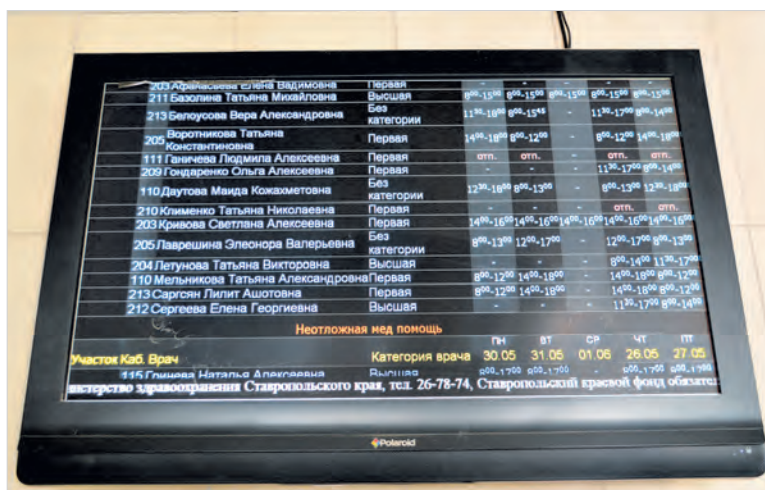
| | | | | | | | |
|---|---|---|---|---|---|---|---|
| 203 | Афанасьева Елена Вадимовна | Первая | - | - | - | - | - |
| 211 | Базолина Татьяна Михайловна | Высшая | $8^{00}$-$15^{00}$ | $8^{00}$-$15^{00}$ | $8^{00}$-$15^{00}$ | $8^{00}$-$15^{00}$ | $8^{00}$-$15^{00}$ |
| 213 | Белоусова Вера Александровна | Без категории | $11^{30}$-$18^{00}$ | $8^{00}$-$15^{45}$ | - | $11^{30}$-$17^{00}$ | $8^{00}$-$14^{00}$ |
| 205 | Воротникова Татьяна Константиновна | Первая | $14^{00}$-$18^{00}$ | $8^{00}$-$12^{00}$ | - | $8^{00}$-$12^{00}$ | $14^{00}$-$18^{00}$ |
| 111 | Ганичева Людмила Алексеевна | Первая | отп. | отп. | - | отп. | отп. |
| 209 | Гондаренко Ольга Алексеевна | Первая | - | - | - | $11^{30}$-$17^{00}$ | $8^{00}$-$14^{00}$ |
| 110 | Даутова Маида Кожахметовна | Без категории | $12^{30}$-$18^{00}$ | $8^{00}$-$13^{00}$ | - | $8^{00}$-$13^{00}$ | $12^{30}$-$18^{00}$ |
| 210 | Клименко Татьяна Николаевна | Первая | - | - | - | отп. | отп. |
| 203 | Кривова Светлана Алексеевна | Первая | $14^{00}$-$16^{00}$ | $14^{00}$-$16^{00}$ | $14^{00}$-$16^{00}$ | $14^{00}$-$16^{00}$ | $14^{00}$-$16^{00}$ |
| 205 | Лаврешина Элеонора Валерьевна | Без категории | $8^{00}$-$13^{00}$ | $12^{00}$-$17^{00}$ | - | $12^{00}$-$17^{00}$ | $8^{00}$-$13^{00}$ |
| 204 | Летунова Татьяна Викторовна | Высшая | - | - | - | $8^{00}$-$14^{00}$ | $11^{30}$-$17^{00}$ |
| 110 | Мельникова Татьяна Александровна | Первая | $8^{00}$-$12^{00}$ | $14^{00}$-$18^{00}$ | - | $14^{00}$-$18^{00}$ | $8^{00}$-$12^{00}$ |
| 213 | Саргсян Лилит Ашотовна | Первая | $8^{00}$-$12^{00}$ | $14^{00}$-$18^{00}$ | - | $14^{00}$-$18^{00}$ | $8^{00}$-$12^{00}$ |
| 212 | Сергеева Елена Георгиевна | Высшая | - | - | - | $11^{30}$-$17^{00}$ | $8^{00}$-$14^{00}$ |

Неотложная мед помощь

| Участок Каб. Врач | | Категория врача | ПН 30.05 | ВТ 31.05 | СР 01.06 | ЧТ 26.05 | ПТ 27.05 |
|---|---|---|---|---|---|---|---|
| 115 | Гринева Наталья Алексеевна | Высшая | $8^{00}$-$17^{00}$ | $8^{00}$-$17^{00}$ | - | $8^{00}$-$17^{00}$ | $8^{00}$-$17^{00}$ |

инистерство здравоохранения Ставропольского края, тел. 26-78-74, Ставропольский краевой фонд обязате

Polaroid